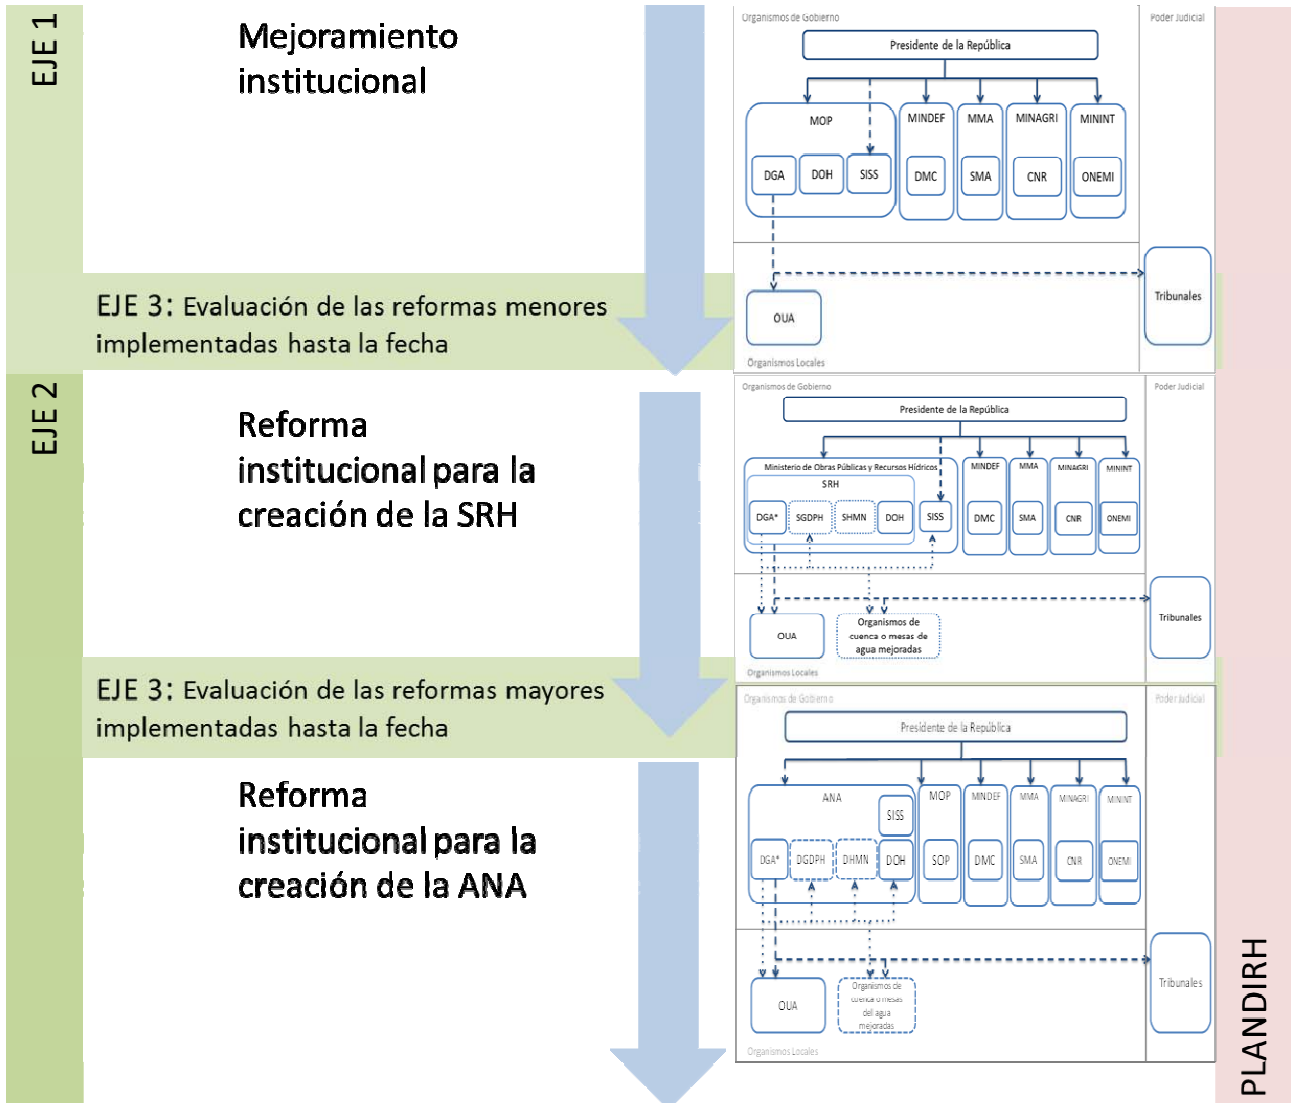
EJE 1

Mejoramiento institucional

Organismos de Gobierno

Poder Judicial

Presidente de la República

MOP

DGA

DOH

SISS

MINDEF

DMC

MMA

SMA

MINAGRI

CNR

MININT

ONEMI

Tribunales

OUA

Organismos Locales

EJE 3: Evaluación de las reformas menores implementadas hasta la fecha

EJE 2

Reforma institucional para la creación de la SRH

Organismos de Gobierno

Poder Judicial

Presidente de la República

Ministerio de Obras Públicas y Recursos Hídricos

SRH

DGA*

SGDPH

SHMN

DOH

SISS

MINDEF

DMC

MMA

SMA

MINAGRI

CNR

MININT

ONEMI

Tribunales

OUA

Organismos de cuenca o mesas de agua mejoradas

Organismos Locales

EJE 3: Evaluación de las reformas mayores implementadas hasta la fecha

Reforma institucional para la creación de la ANA

Organismos de Gobierno

Poder Judicial

Presidente de la República

ANA

SISS

DGA*

DGDPH

DHMN

DOH

MOP

SOP

MINDEF

DMC

MMA

SMA

MINAGRI

CNR

MININT

ONEMI

Tribunales

OUA

Organismos de cuenca o mesas del agua mejoradas

Organismos Locales

PLANDIRH